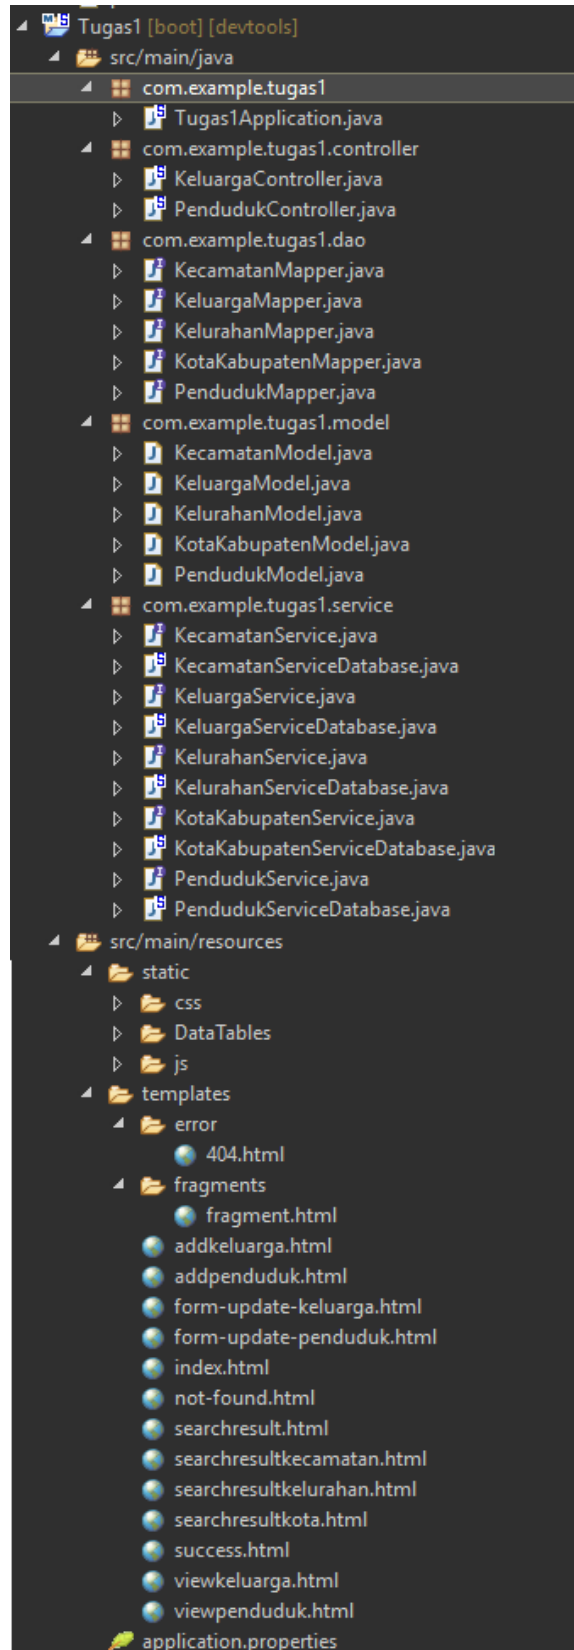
Tugas1 [boot] [devtools]
src/main/java
com.example.tugas1
Tugas1Application.java
com.example.tugas1.controller
KeluargaController.java
PendudukController.java
com.example.tugas1.dao
KecamatanMapper.java
KeluargaMapper.java
KelurahanMapper.java
KotaKabupatenMapper.java
PendudukMapper.java
com.example.tugas1.model
KecamatanModel.java
KeluargaModel.java
KelurahanModel.java
KotaKabupatenModel.java
PendudukModel.java
com.example.tugas1.service
KecamatanService.java
KecamatanServiceDatabase.java
KeluargaService.java
KeluargaServiceDatabase.java
KelurahanService.java
KelurahanServiceDatabase.java
KotaKabupatenService.java
KotaKabupatenServiceDatabase.java
PendudukService.java
PendudukServiceDatabase.java
src/main/resources
static
css
DataTables
js
templates
error
404.html
fragments
fragment.html
addkeluarga.html
addpenduduk.html
form-update-keluarga.html
form-update-penduduk.html
index.html
not-found.html
searchresult.html
searchresultkecamatan.html
searchresultkelurahan.html
searchresultkota.html
success.html
viewkeluarga.html
viewpenduduk.html
application.properties